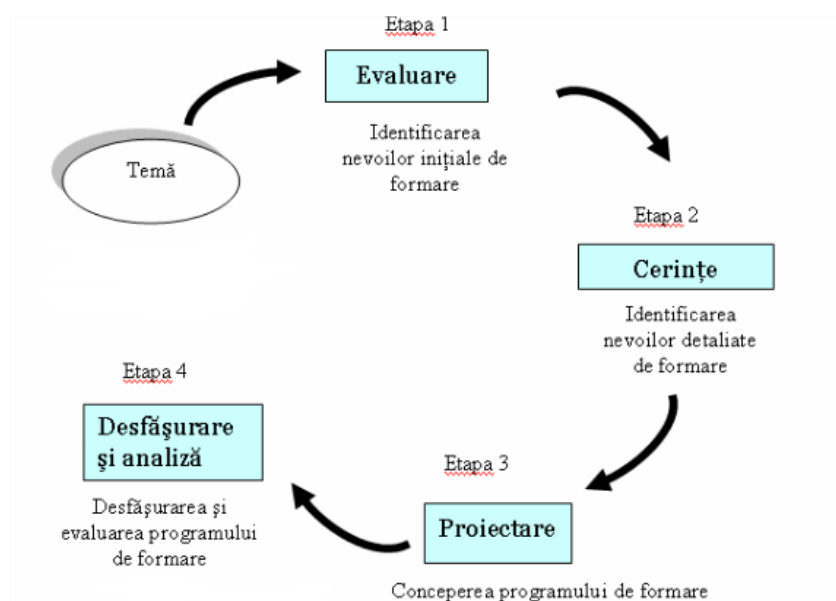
Temă

Etapa 1

Evaluare

Identificarea nevoilor iniţiale de formare

Etapa 2

Cerinţe

Identificarea nevoilor detaliate de formare

Etapa 3

Proiectare

Conceperea programului de formare

Etapa 4

Desfăşurare şi analiză

Desfăşurarea şi evaluarea programului de formare